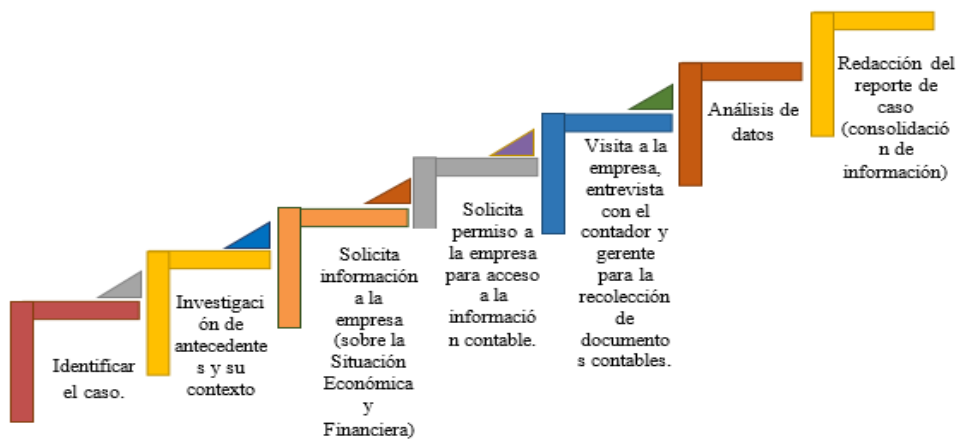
Identificar el caso.

Investigación de antecedentes y su contexto

Solicita información a la empresa (sobre la Situación Económica y Financiera)

Solicita permiso a la empresa para acceso a la información contable.

Visita a la empresa, entrevista con el contador y gerente para la recolección de documentos contables.

Análisis de datos

Redacción del reporte de caso (consolidación de información)